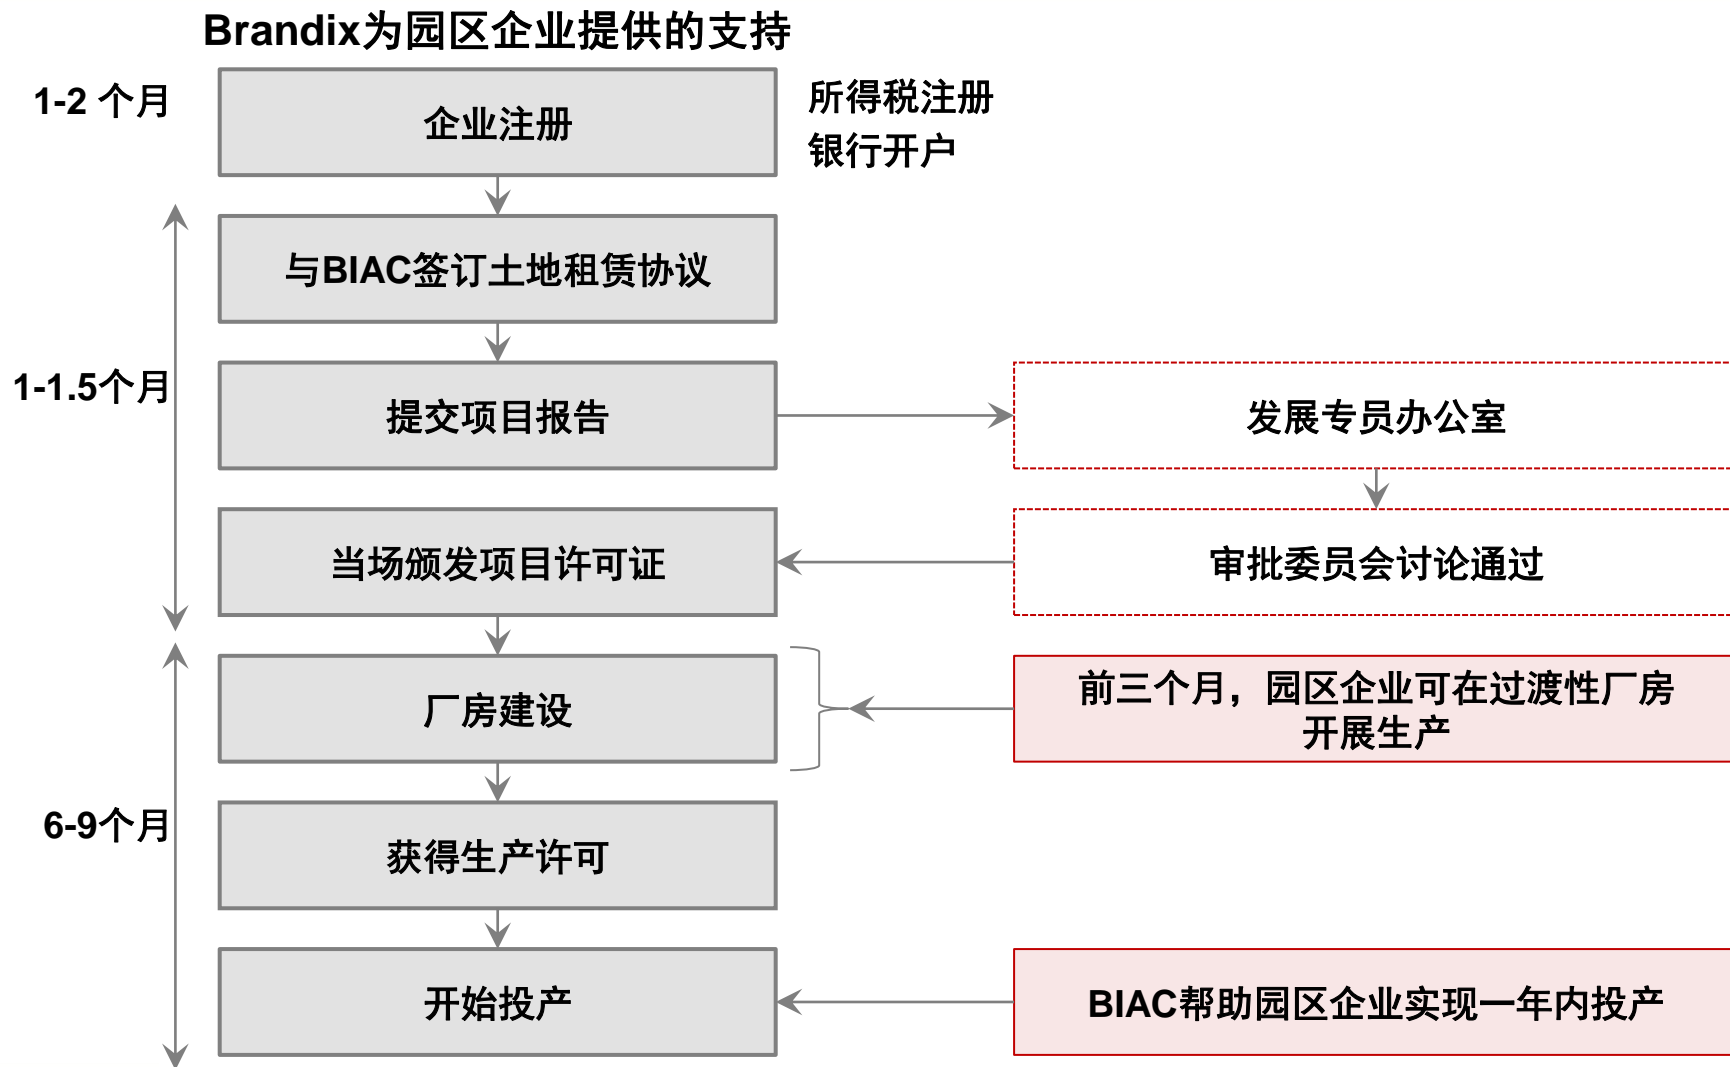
Brandix为园区企业提供的支持

1-2 个月

企业注册

所得税注册
银行开户

1-1.5个月

与BIAC签订土地租赁协议

提交项目报告

发展专员办公室

当场颁发项目许可证

审批委员会讨论通过

6-9个月

厂房建设

前三个月，园区企业可在过渡性厂房开展生产

获得生产许可

开始投产

BIAC帮助园区企业实现一年内投产